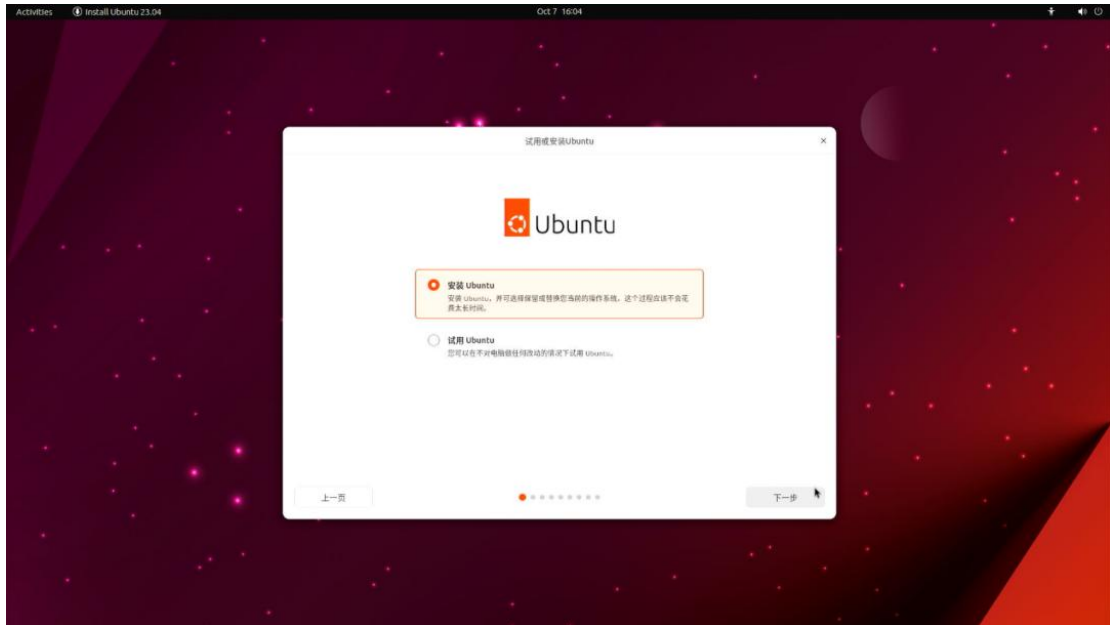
Activities Install Ubuntu 23.04 Oct 7 16:04

试用或安装Ubuntu

Ubuntu

安装 Ubuntu
安装 Ubuntu，并可选择保留或替换您当前的操作系统。这个过程应该不会花费太长时间。

试用 Ubuntu
您可以在不对电脑做任何改动的情况下试用 Ubuntu。

上一页

下一步